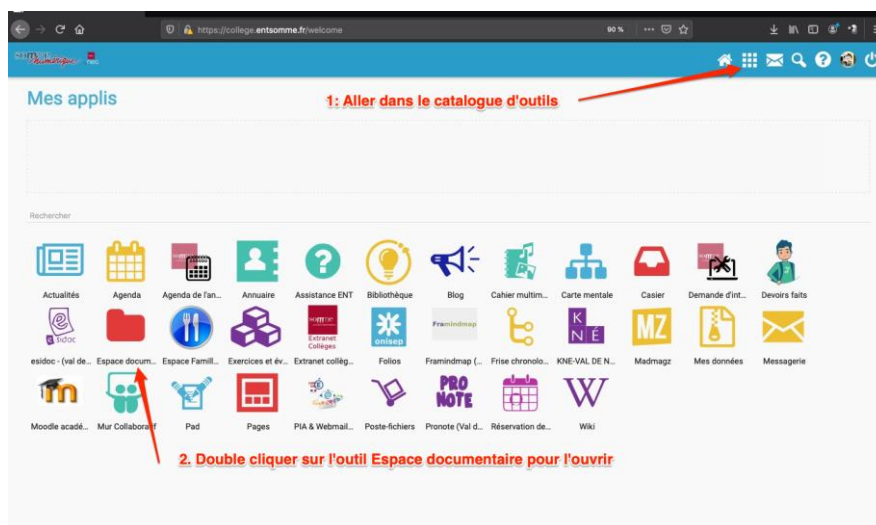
https://college.entsomme.fr/welcome

90 %

Mes applis

1: Aller dans le catalogue d'outils

Rechercher

Actualités
Agenda
Agenda de l'an...
Annuaire
Assistance ENT
Bibliothèque
Blog
Cahier multim...
Carte mentale
Casier
Demande d'int...
Devoirs faits

esidoc - (val de...
Espace docum...
Espace Famill...
Exercices et év...
Extranet collèg...
Folios
Framindmap (...
Frise chronolo...
KNE-VAL DE N...
Madmagz
Mes données
Messagerie

Moodle acadé...
Mur Collaboratif
Pad
Pages
PIA & Webmail...
Poste-fichiers
Pronote (Val d...
Réservation de...
Wiki

2. Double cliquer sur l'outil Espace documentaire pour l'ouvrir